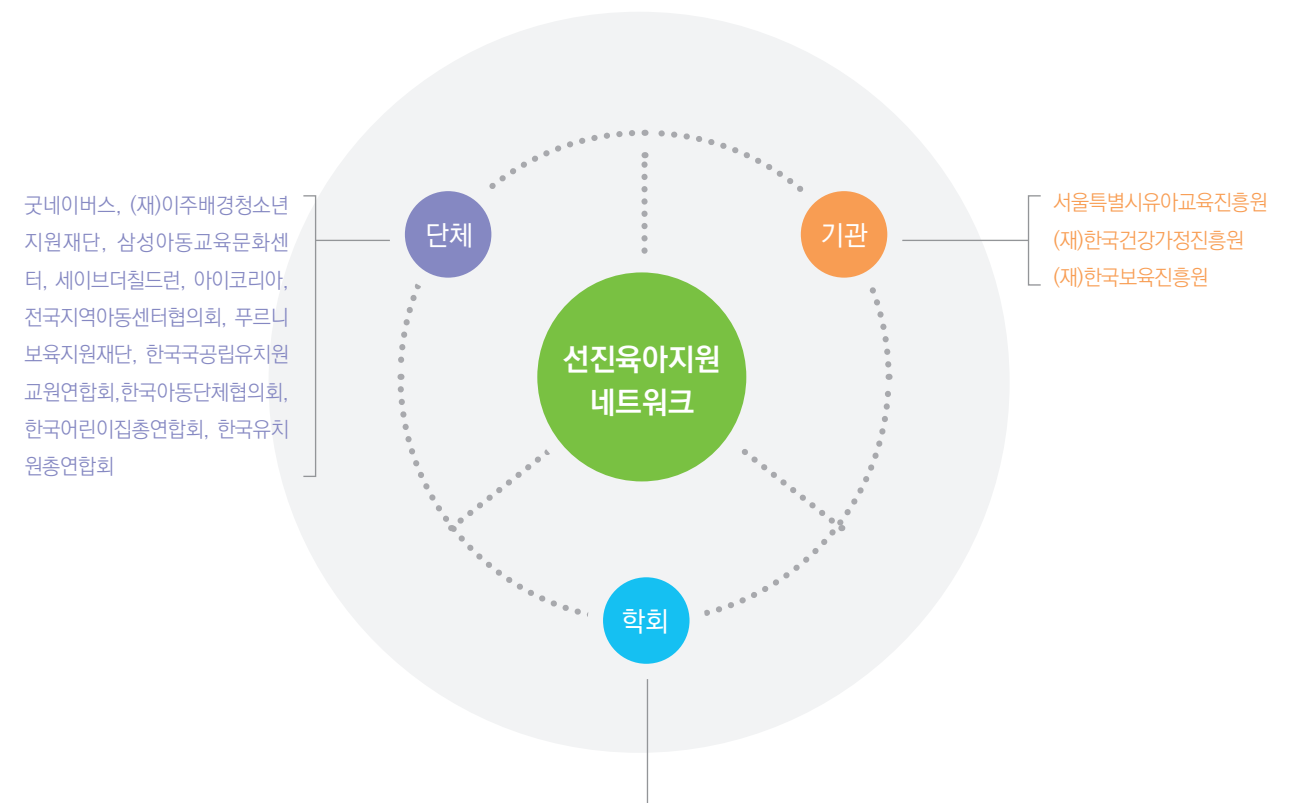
굿네이버스, (재)이주배경청소년지원재단, 삼성아동교육문화센터, 세이브더칠드런, 아이코리아, 전국지역아동센터협의회, 푸르니보육지원재단, 한국국공립유치원교원연합회,한국아동단체협의회, 한국어린이집총연합회, 한국유치원총연합회

단체

기관

서울특별시유아교육진흥원
(재)한국건강가정진흥원
(재)한국보육진흥원

선진육아지원
네트워크

학회